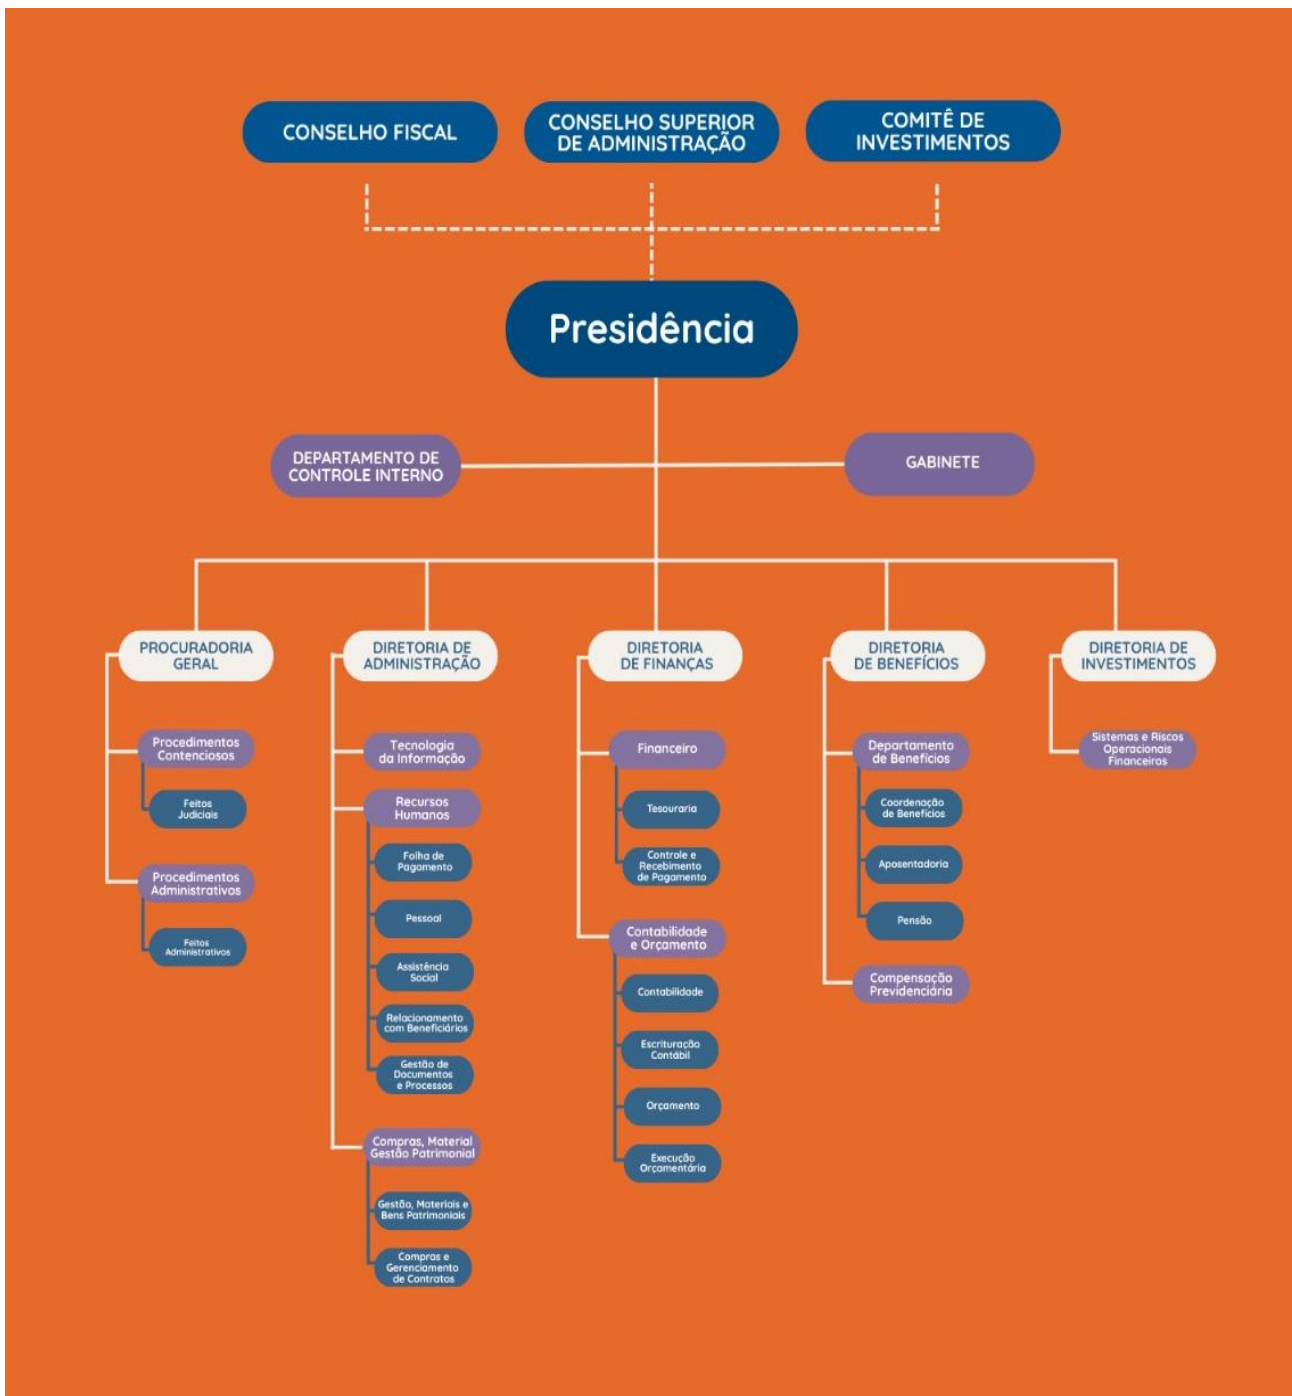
CONSELHO FISCAL

CONSELHO SUPERIOR DE ADMINISTRAÇÃO

COMITÊ DE INVESTIMENTOS

Presidência

DEPARTAMENTO DE CONTROLE INTERNO

GABINETE

PROCURADORIA GERAL

Procedimentos Contenciosos

Feitos Judiciais

Procedimentos Administrativos

Feitos Administrativos

DIRETORIA DE ADMINISTRAÇÃO

Tecnologia da Informação

Recursos Humanos

Folha de Pagamento

Pessoal

Assistência Social

Relacionamento com Beneficiários

Gestão de Documentos e Processos

Compras, Material Gestão Patrimonial

Gestão, Materiais e Bens Patrimoniais

Compras e Gerenciamento de Contratos

DIRETORIA DE FINANÇAS

Financeiro

Tesouraria

Controle e Recebimento de Pagamento

Contabilidade e Orçamento

Contabilidade

Escrituração Contábil

Orçamento

Execução Orçamentária

DIRETORIA DE BENEFÍCIOS

Departamento de Benefícios

Coordenação de Benefícios

Aposentadoria

Pensão

Compensação Previdenciária

DIRETORIA DE INVESTIMENTOS

Sistemas e Riscos Operacionais Financeiros